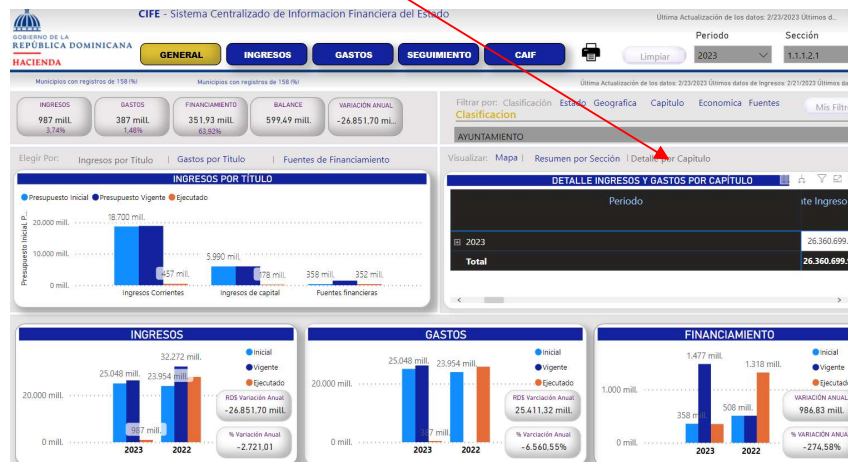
GOBIERNO DE LA REPÚBLICA DOMINICANA HACIENDA

CIFE - Sistema Centralizado de Informacion Financiera del Estado

Última Actualización de los datos: 2/23/2023 Últimos d...

GENERAL | INGRESOS | GASTOS | SEGUIMIENTO | CAIF

Limpiar

Periodo
2023

Sección
1.1.1.2.1

Municipios con registros de 158 (%)

Municipios con registros de 158 (%)

Última Actualización de los datos: 2/23/2023 Últimos datos de Ingresos: 2/21/2023 Últimos d...

INGRESOS
987 mill.
3,74%

GASTOS
387 mill.
1,48%

FINANCIAMIENTO
351,93 mill.
63,92%

BALANCE
599,49 mill.

VARIACIÓN ANUAL
-26.851,70 mi...

Filtrar por: Clasificación Estado Geografica Capitulo Economica Fuentes
Clasificacion

Mis Filtr...

AYUNTAMIENTO

Elegir Por: Ingresos por Titulo | Gastos por Titulo | Fuentes de Financiamiento

Visualizar: Mapa | Resumen por Sección | Detalle por Capitulo

INGRESOS POR TÍTULO

Presupuesto Inicial ● Presupuesto Vigente ● Ejecutado

Presupuesto Inicial, P...

20.000 mill.
10.000 mill.
0 mill.

18.700 mill.
457 mill.
5.990 mill.
178 mill.
358 mill.
352 mill.

Ingresos Corrientes
Ingresos de capital
Fuentes financieras

DETALLE INGRESOS Y GASTOS POR CAPÍTULO

| Periodo | ...te Ingreso... |
|---|---|
| ⊞ 2023 | 26.360.699.... |
| Total | 26.360.699.... |

INGRESOS

25.048 mill.
32.272 mill.
23.954 mill.
987 mill.
20.000 mill.
0 mill.
2023
2022

● Inicial
● Vigente
● Ejecutado

RD$ Variación Anual
-26.851,70 mill.

% Variación Anual
-2.721,01

GASTOS

25.048 mill.
23.954 mill.
387 mill.
20.000 mill.
0 mill.
2023
2022

● Inicial
● Vigente
● Ejecutado

RD$ Variación Anual
25.411,32 mill.

% Variación Anual
-6.560,55%

FINANCIAMIENTO

1.477 mill.
1.318 mill.
358 mill.
508 mill.
1.000 mill.
0 mill.
2023
2022

● Inicial
● Vigente
● Ejecutado

VARIACIÓN ANUAL
986,83 mill.

% VARIACIÓN ANUAL
-274,58%